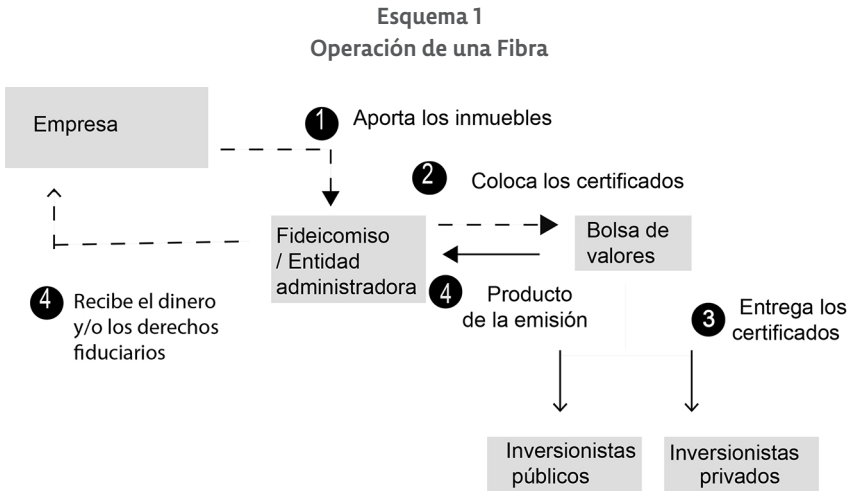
Esquema 1
Operación de una Fibra

Empresa

1 Aporta los inmuebles

2 Coloca los certificados

Fideicomiso / Entidad administradora

Bolsa de valores

4 Recibe el dinero y/o los derechos fiduciarios

4 Producto de la emisión

3 Entrega los certificados

Inversionistas públicos

Inversionistas privados